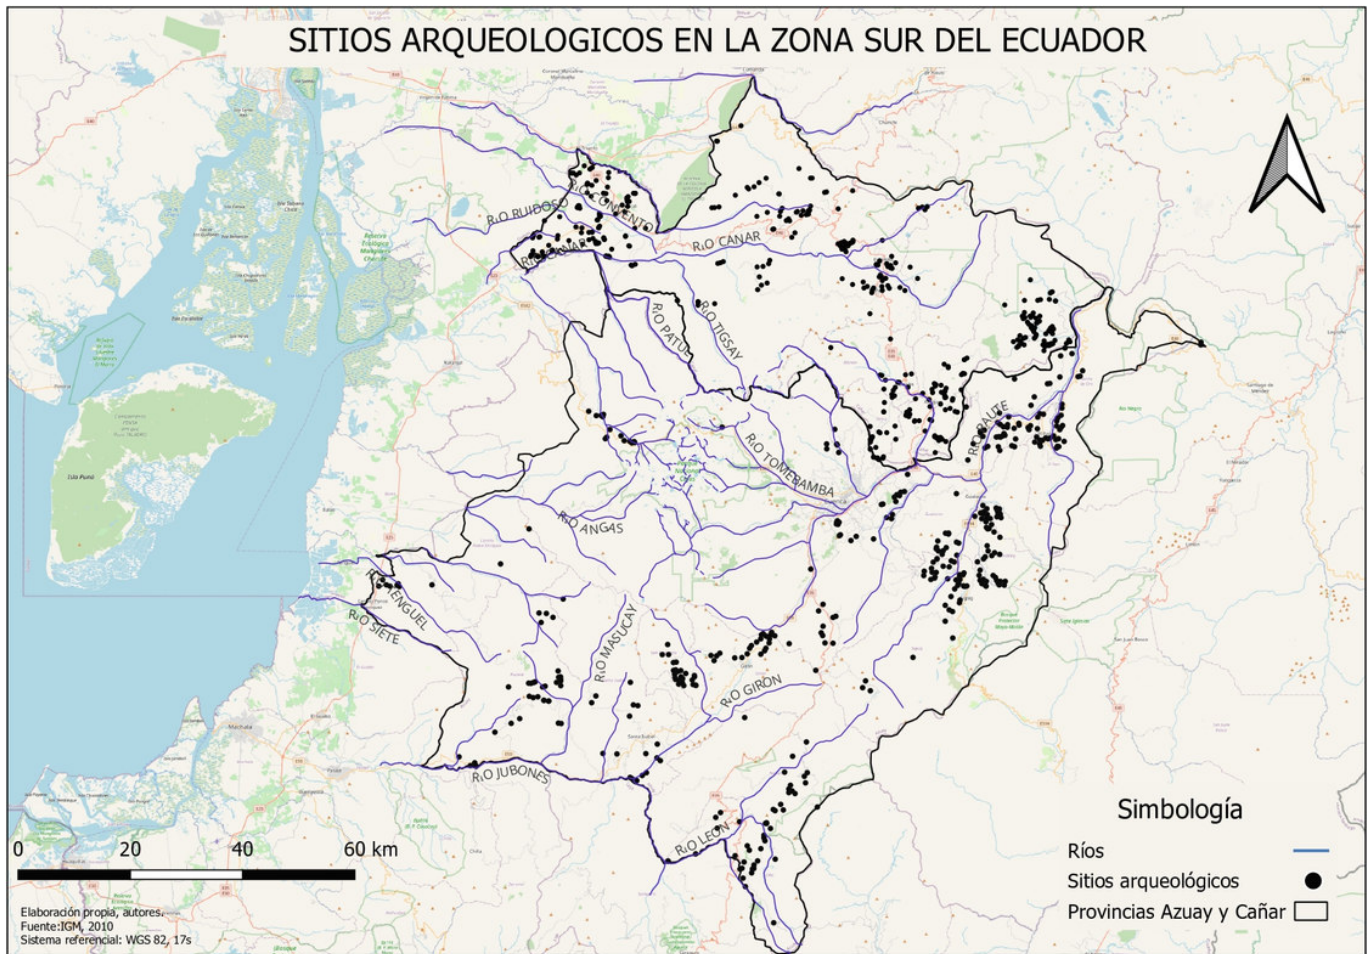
SITIOS ARQUEOLOGICOS EN LA ZONA SUR DEL ECUADOR

RIO RUIDOSO
RIO CONVENTO
RIO CAÑAR
RIO CANAR
RIO PATUL
RIO TIGSAY
RIO TOMEBAMBA
RIO PAUTE
RIO ANGAS
RIO JENGUEL
RIO SIETE
RIO MASUCAY
RIO GIRON
RIO JUBONES
RIO LEON

0 20 40 60 km

Elaboración propia, autores.
Fuente:IGM, 2010
Sistema referencial: WGS 82, 17s

Simbología
Ríos
Sitios arqueológicos
Provincias Azuay y Cañar